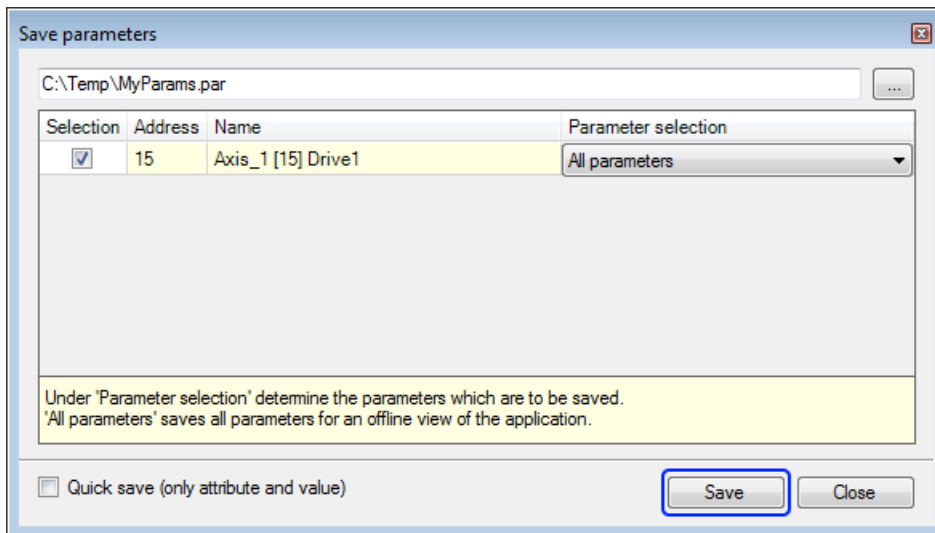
Save parameters

C:\Temp\MyParams.par

...

| Selection | Address | Name | Parameter selection |
|---|---|---|---|
| ☑ | 15 | Axis_1 [15] Drive1 | All parameters |

Under 'Parameter selection' determine the parameters which are to be saved.
'All parameters' saves all parameters for an offline view of the application.

Quick save (only attribute and value)

Save

Close